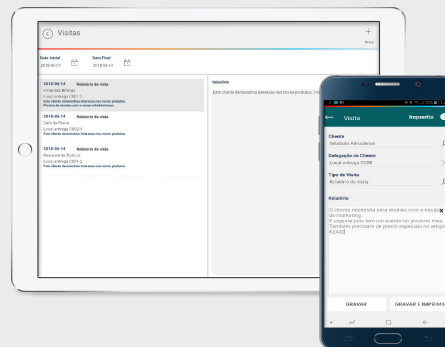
Visitas

+
Novo

Data Inicial
2018-06-01

Data Final
2018-06-14

2018-06-14 Relatório de visita
O Pão Das Bifanas
Local entrega CRD1-1
Este cliente demonstrou interesse nos novos produtos.
Precisa de revisão com a nossa administração.

2018-06-14 Relatório de visita
Café da Praça
Local entrega CRD2-4
Este cliente demonstrou interesse nos novos produtos.

2018-06-14 Relatório de visita
Restaurante Rústico
Local entrega CRD1-3
Este cliente demonstrou interesse nos novos produtos.

Relatório
Este cliente demonstrou interesse nos novos produtos. Precisa

Visita
Inquérito

Cliente
Gelataria Albufeirense

Delegação do Cliente
Local entrega DSBB

Tipo de Visita
Relatório de visita

Relatório
O cliente necessita uma reunião com a equipa de marketing.
É urgente pois tem um evento no próximo mes.
Também precisam de preços especiais no artigo K2432

GRAVAR
GRAVAR E IMPRIMIR